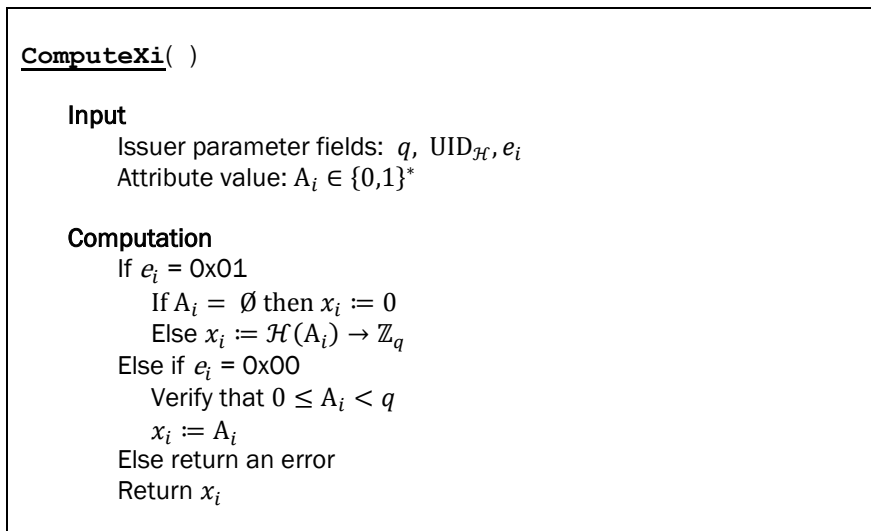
ComputeXi( )

Input

Issuer parameter fields: $q$, $\text{UID}_{\mathcal{H}}, e_i$

Attribute value: $\text{A}_i \in \{0,1\}^*$

Computation

If $e_i$ = 0x01

If $\text{A}_i = \emptyset$ then $x_i := 0$

Else $x_i := \mathcal{H}(\text{A}_i) \rightarrow \mathbb{Z}_q$

Else if $e_i$ = 0x00

Verify that $0 \leq \text{A}_i < q$

$x_i := \text{A}_i$

Else return an error

Return $x_i$